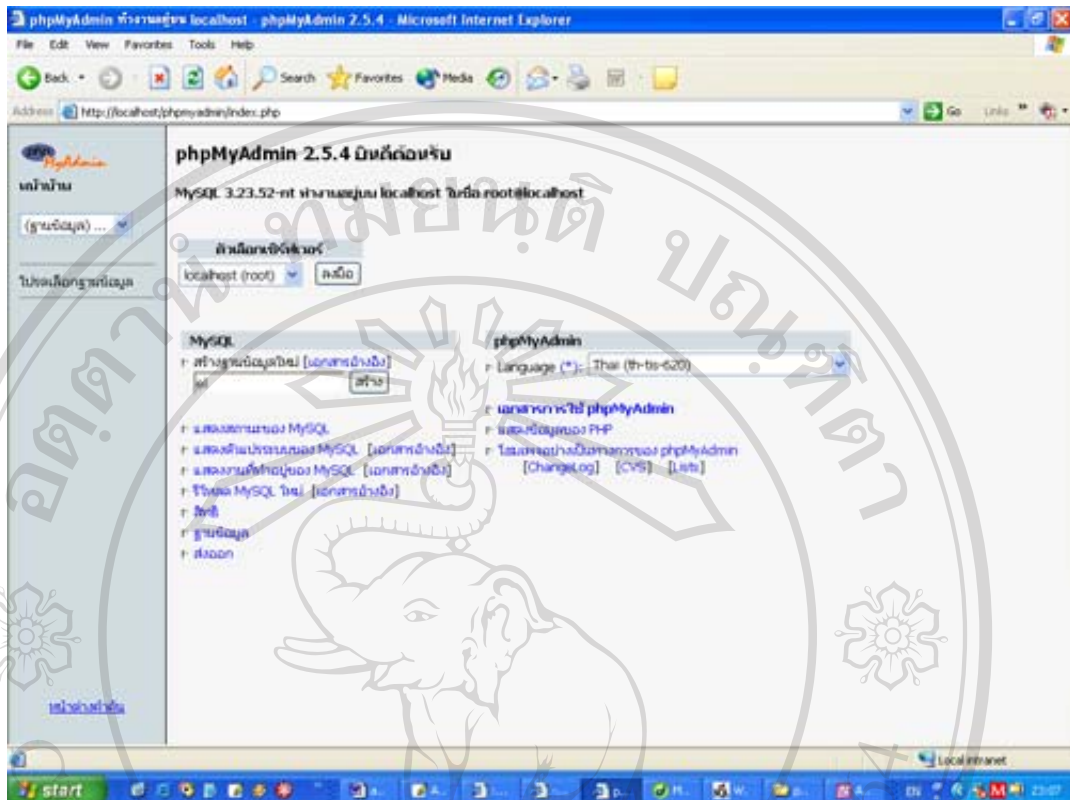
phpMyAdmin ทำงานอยู่บน localhost - phpMyAdmin 2.5.4 - Microsoft Internet Explorer

File Edit View Favorites Tools Help

Back Search Favorites Media

Address http://localhost/phpmyadmin/index.php Go Links

หน้าบ้าน

(ฐานข้อมูล) ...

โปรดเลือกฐานข้อมูล

phpMyAdmin 2.5.4 ยินดีต้อนรับ

MySQL 3.23.52-nt ทำงานอยู่บน localhost ในชื่อ root@localhost

ตัวเลือกเซิร์ฟเวอร์

localhost (root) ลงมือ

MySQL

สร้างฐานข้อมูลใหม่ [เอกสารอ้างอิง]

sel สร้าง

แสดงสถานะของ MySQL

แสดงค่าแปรระบบของ MySQL [เอกสารอ้างอิง]

แสดงงานที่ทำอยู่ของ MySQL [เอกสารอ้างอิง]

รีโหลด MySQL ใหม่ [เอกสารอ้างอิง]

สิทธิ

ฐานข้อมูล

ส่งออก

phpMyAdmin

Language (*): Thai (th-tis-620)

เอกสารการใช้ phpMyAdmin

แสดงข้อมูลของ PHP

โฮมเพจอย่างเป็นทางการของ phpMyAdmin [ChangeLog] [CVS] [Lists]

หน้าต่างคำสั่ง

Local intranet

start